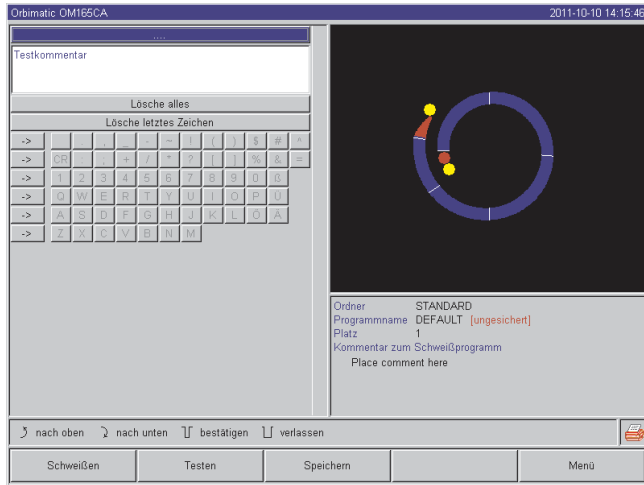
Orbimatic OM165CA
2011-10-10 14:15:46

....

Testkommentar

Lösche alles

Lösche letztes Zeichen

| -> | | | , | . | - | = | ! | ( | ) | $ | # | ^ |
|---|---|---|---|---|---|---|---|---|---|---|---|---|
| -> | CR | _ | . | + | / | * | ? | [ | ] | % | & | = |
| -> | 1 | 2 | 3 | 4 | 5 | 6 | 7 | 8 | 9 | 0 | ß | |
| -> | Q | W | E | R | T | Y | U | I | O | P | Ü | |
| -> | A | S | D | F | G | H | J | K | L | Ö | Ä | |
| -> | Z | X | C | V | B | N | M | | | | | |

Ordner STANDARD
Programmname DEFAULT [ungesichert]
Platz 1
Kommentar zum Schweißprogramm
Place comment here

nach oben nach unten bestätigen verlassen

Schweißen Testen Speichern Menü